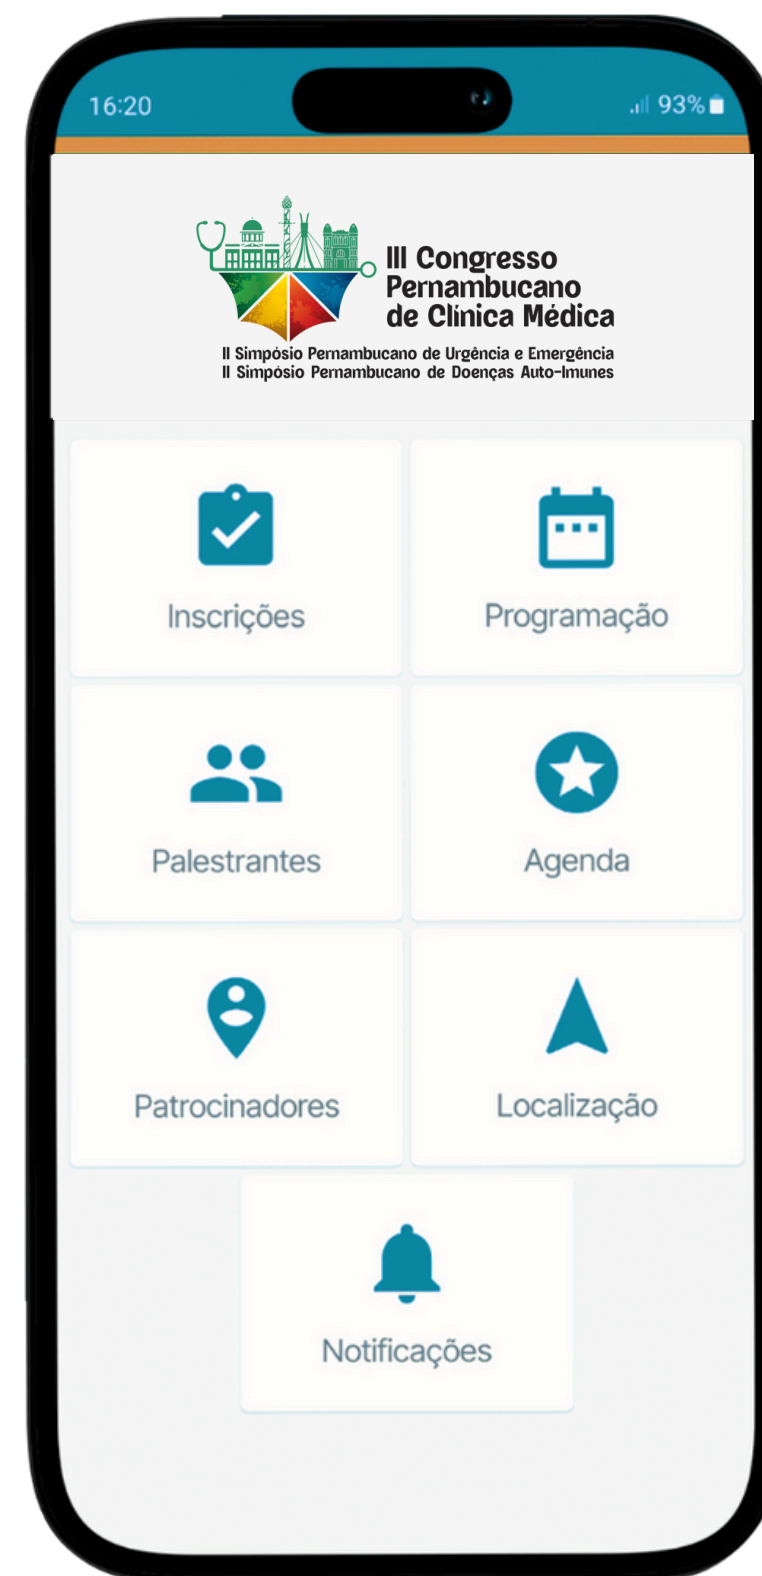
16:20

93%

III Congresso Pernambucano de Clínica Médica

II Simpósio Pernambucano de Urgência e Emergência
II Simpósio Pernambucano de Doenças Auto-Imunes

Inscrições

Programação

Palestrantes

Agenda

Patrocinadores

Localização

Notificações